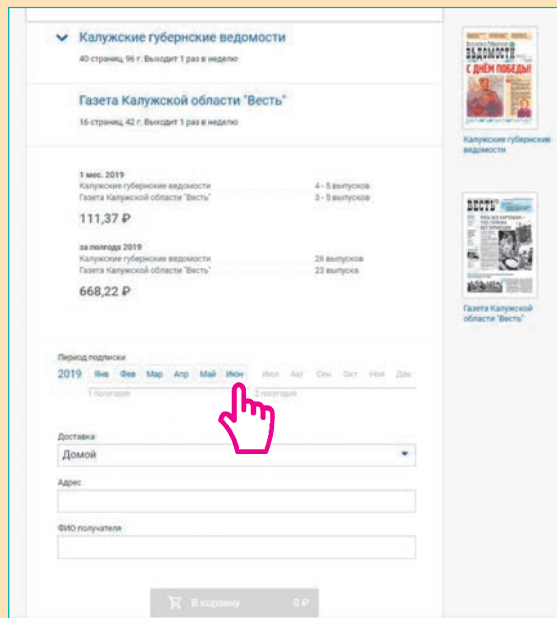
Калужские губернские ведомости
40 страниц, 96 г. Выходит 1 раз в неделю

Газета Калужской области "Весть"
16 страниц, 42 г. Выходит 1 раз в неделю

1 мес. 2019
Калужские губернские ведомости 4 - 5 выпусков
Газета Калужской области "Весть" 3 - 5 выпусков
111,37 ₽

за полгода 2019
Калужские губернские ведомости 26 выпусков
Газета Калужской области "Весть" 23 выпуска
668,22 ₽

Период подписки
2019 Янв Фев Мар Апр Май Июн Июл Авг Сен Окт Ноя Дек
1 полугодие 2 полугодие

Доставка
Домой

Адрес

ФИО получателя

В корзину 0 ₽

ВЕДОМОСТИ
С ДНЁМ ПОБЕДЫ!
Калужские губернские ведомости

ВЕСТЬ
Газета Калужской области "Весть"